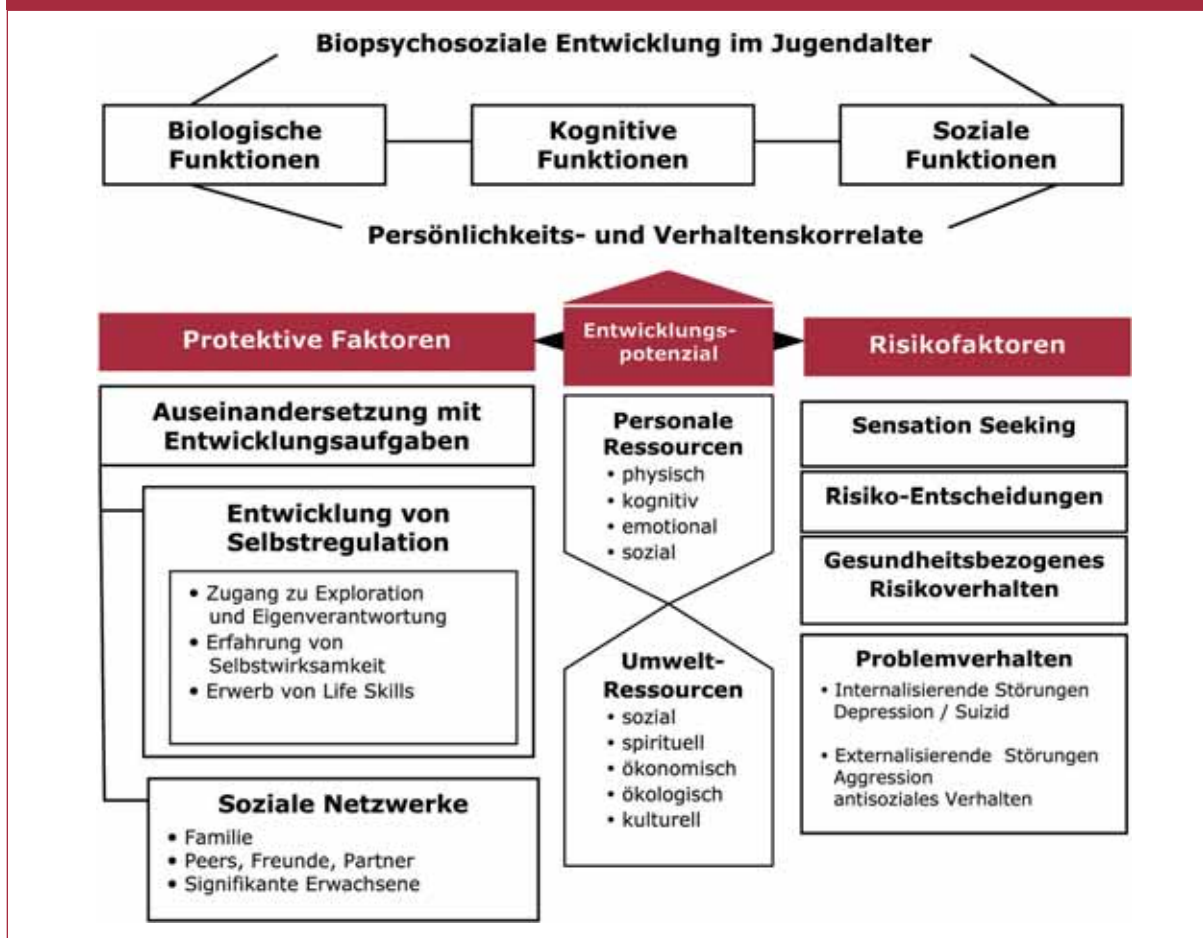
Biopsychosoziale Entwicklung im Jugendalter

Biologische Funktionen

Kognitive Funktionen

Soziale Funktionen

Persönlichkeits- und Verhaltenskorrelate

Protektive Faktoren

Entwicklungspotenzial

Risikofaktoren

Auseinandersetzung mit Entwicklungsaufgaben

Entwicklung von Selbstregulation

• Zugang zu Exploration und Eigenverantwortung
• Erfahrung von Selbstwirksamkeit
• Erwerb von Life Skills

Soziale Netzwerke

• Familie
• Peers, Freunde, Partner
• Signifikante Erwachsene

Personale Ressourcen
• physisch
• kognitiv
• emotional
• sozial

Umwelt-Ressourcen
• sozial
• spirituell
• ökonomisch
• ökologisch
• kulturell

Sensation Seeking

Risiko-Entscheidungen

Gesundheitsbezogenes Risikoverhalten

Problemverhalten
• Internalisierende Störungen Depression / Suizid
• Externalisierende Störungen Aggression antisoziales Verhalten